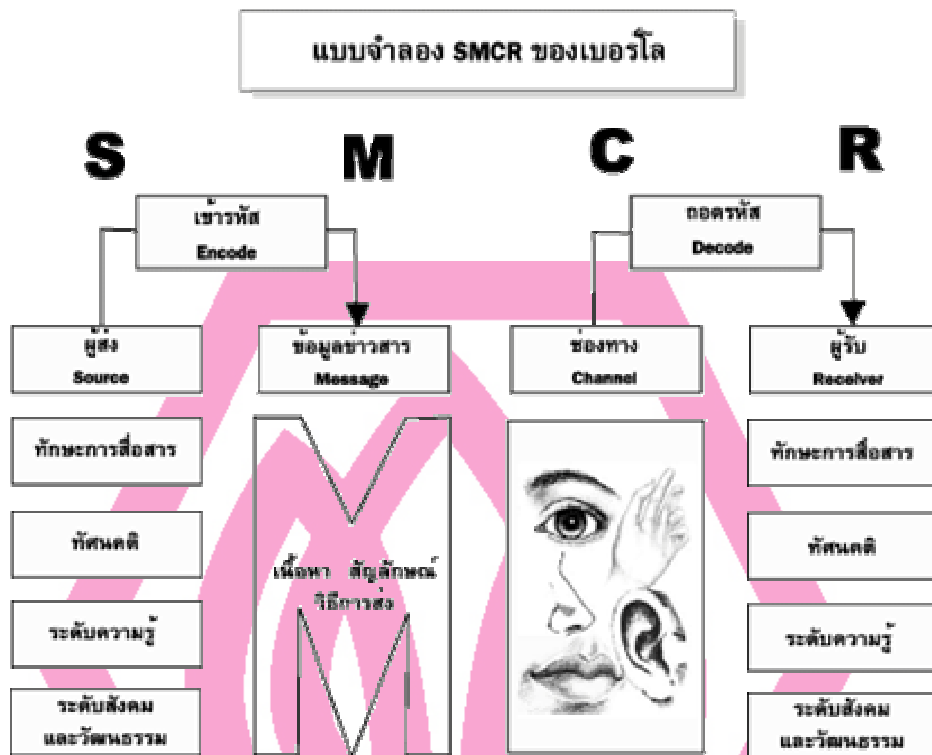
แบบจำลอง SMCR ของเบอร์โล

S

M

C

R

เข้ารหัส
Encode

ถอดรหัส
Decode

ผู้ส่ง
Source

ข้อมูลข่าวสาร
Message

ช่องทาง
Channel

ผู้รับ
Receiver

ทักษะการสื่อสาร

ทัศนคติ

ระดับความรู้

ระดับสังคม
และวัฒนธรรม

เนื้อหา สัญลักษณ์
วิธีการส่ง

ทักษะการสื่อสาร

ทัศนคติ

ระดับความรู้

ระดับสังคม
และวัฒนธรรม